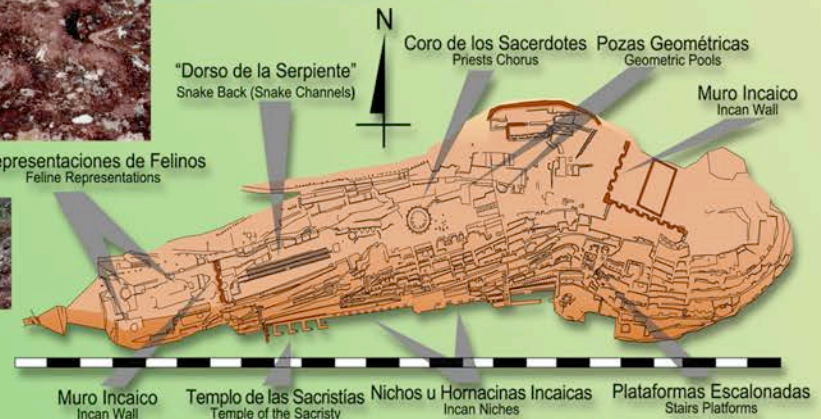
N

"Dorso de la Serpiente"
Snake Back (Snake Channels)

Coro de los Sacerdotes
Priests Chorus

Pozas Geométricas
Geometric Pools

Muro Incaico
Incan Wall

epresentaciones de Felinos
Feline Representations

Muro Incaico
Incan Wall

Templo de las Sacristías
Temple of the Sacristy

Nichos u Hornacinas Incaicas
Incan Niches

Plataformas Escalonadas
Stairs Platforms